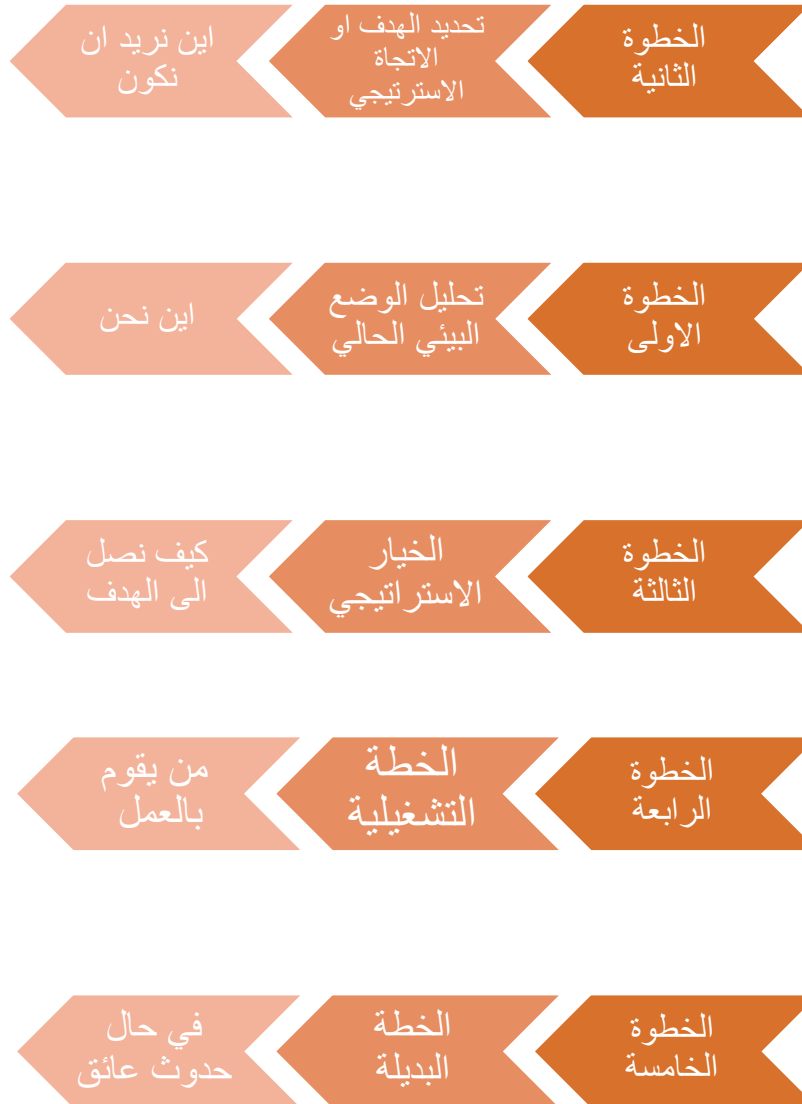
الخطوة الثانية

تحديد الهدف او الاتجاة الاسترتيجي

اين نريد ان نكون

الخطوة الاولى

تحليل الوضع البيئي الحالي

اين نحن

الخطوة الثالثة

الخيار الاستراتيجي

كيف نصل الى الهدف

الخطوة الرابعة

الخطة التشغيلية

من يقوم بالعمل

الخطوة الخامسة

الخطة البديلة

في حال حدوث عائق